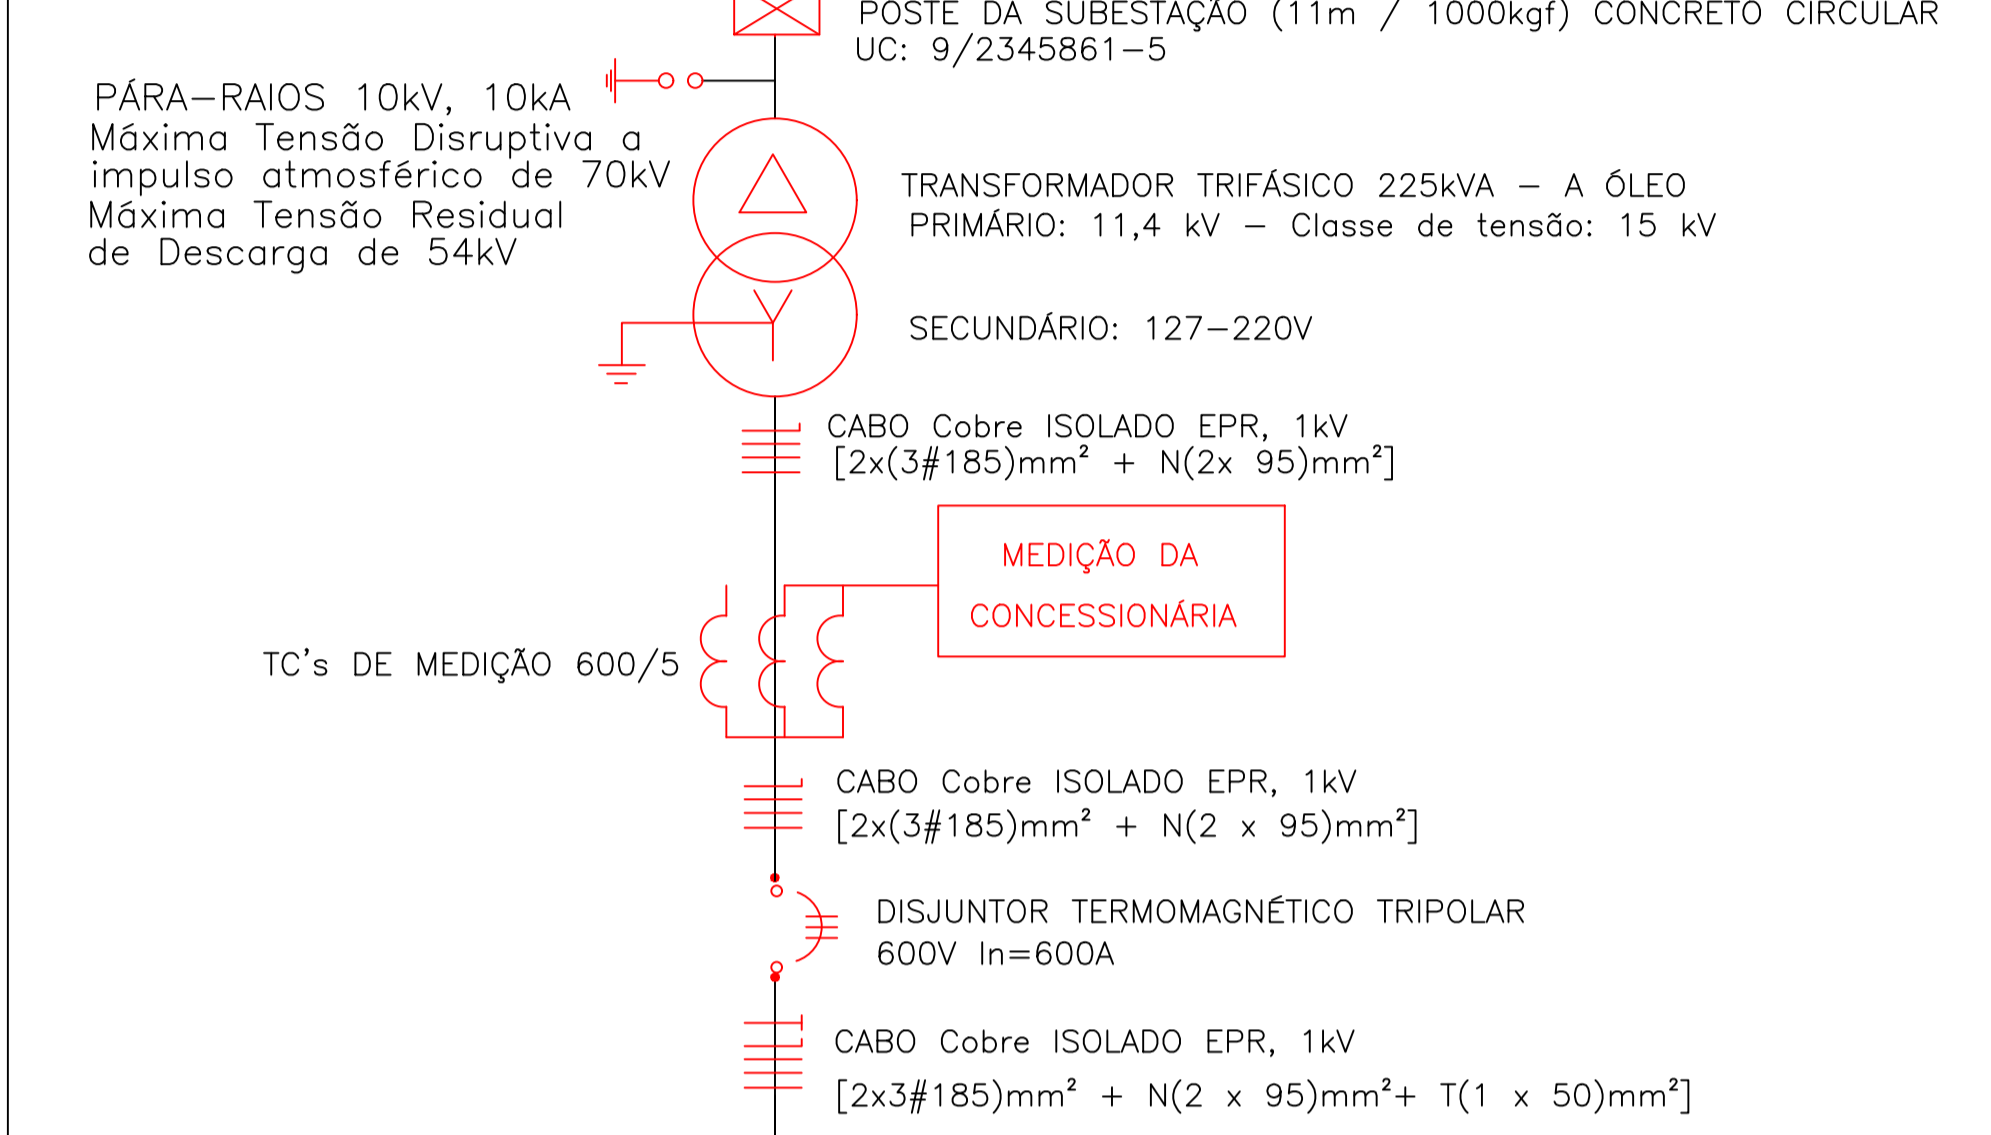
POSTE DA SUBESTAÇÃO (11m / 1000kgf) CONCRETO CIRCULAR
UC: 9/2345861–5

PÁRA–RAIOS 10kV, 10kA
Máxima Tensão Disruptiva a impulso atmosférico de 70kV
Máxima Tensão Residual de Descarga de 54kV

TRANSFORMADOR TRIFÁSICO 225kVA – A ÓLEO
PRIMÁRIO: 11,4 kV – Classe de tensão: 15 kV

SECUNDÁRIO: 127–220V

CABO Cobre ISOLADO EPR, 1kV
[2x(3#185)mm² + N(2x 95)mm²]

MEDIÇÃO DA
CONCESSIONÁRIA

TC's DE MEDIÇÃO 600/5

CABO Cobre ISOLADO EPR, 1kV
[2x(3#185)mm² + N(2 x 95)mm²]

DISJUNTOR TERMOMAGNÉTICO TRIPOLAR
600V In=600A

CABO Cobre ISOLADO EPR, 1kV
[2x3#185)mm² + N(2 x 95)mm²+ T(1 x 50)mm²]